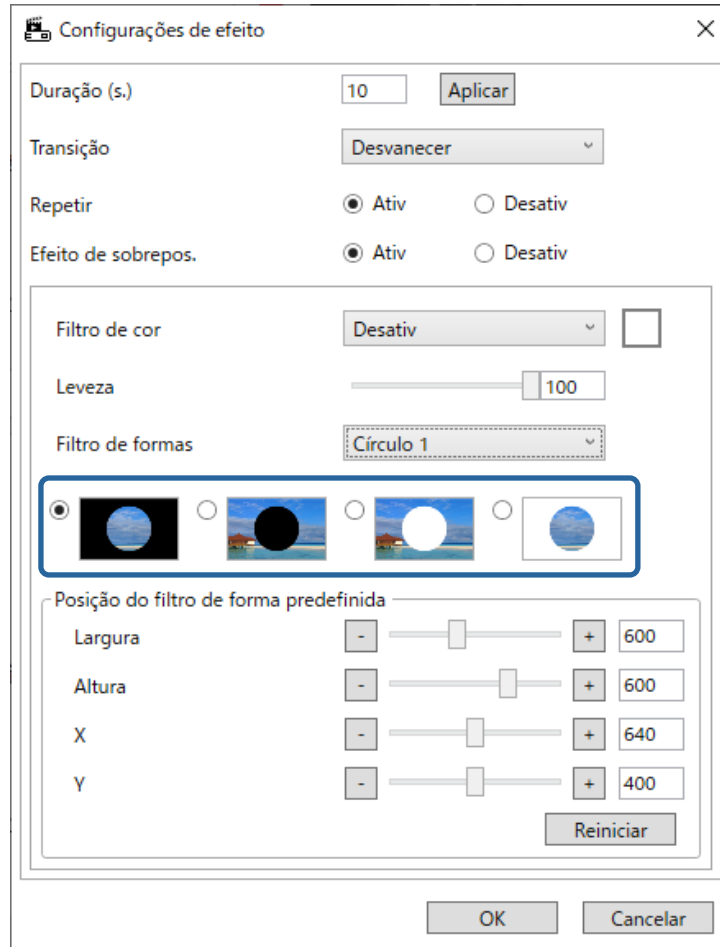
Configurações de efeito

Duração (s.) 10 Aplicar

Transição Desvanecer

Repetir Ativ Desativ

Efeito de sobrepos. Ativ Desativ

Filtro de cor Desativ

Leveza 100

Filtro de formas Círculo 1

Posição do filtro de forma predefinida

Largura - + 600

Altura - + 600

X - + 640

Y - + 400

Reiniciar

OK Cancelar